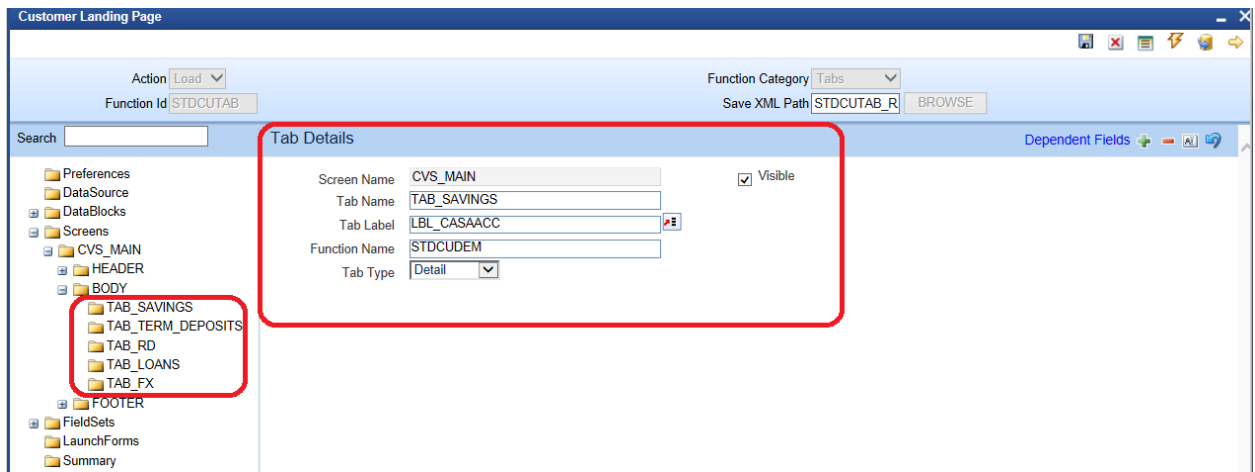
Customer Landing Page

Action Load
Function Id STDCUTAB
Function Category Tabs
Save XML Path STDCUTAB_R BROWSE

Search

Preferences
DataSource
DataBlocks
Screens
CVS_MAIN
HEADER
BODY
TAB_SAVINGS
TAB_TERM_DEPOSITS
TAB_RD
TAB_LOANS
TAB_FX
FOOTER
FieldSets
LaunchForms
Summary

Tab Details

Dependent Fields

Screen Name CVS_MAIN
Visible
Tab Name TAB_SAVINGS
Tab Label LBL_CASAACC
Function Name STDCUDEM
Tab Type Detail